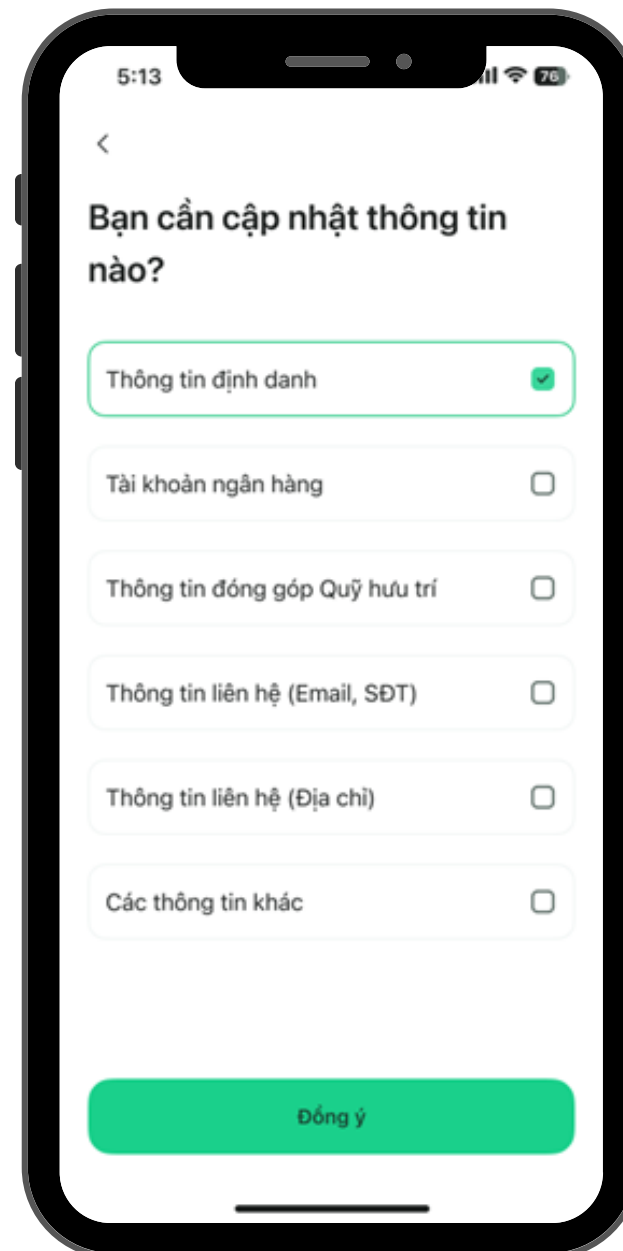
5:13

76

<

Bạn cần cập nhật thông tin nào?

Thông tin định danh

Tài khoản ngân hàng

Thông tin đóng góp Quỹ hưu trí

Thông tin liên hệ (Email, SĐT)

Thông tin liên hệ (Địa chỉ)

Các thông tin khác

Đồng ý